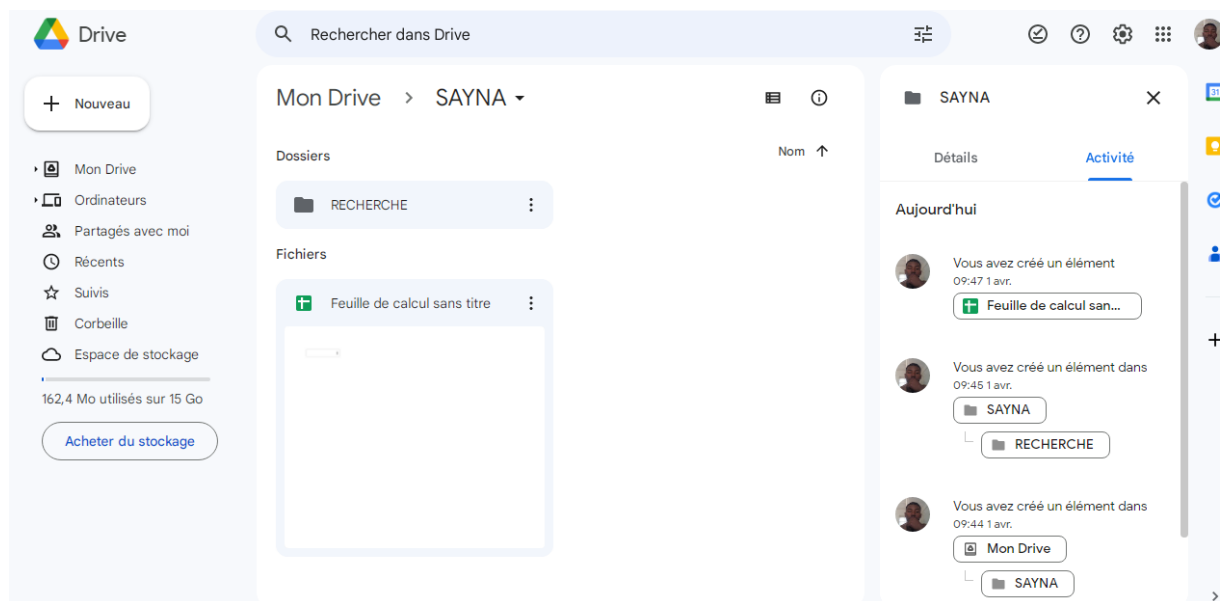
Drive

Rechercher dans Drive

Nouveau

Mon Drive
Ordinateurs
Partagés avec moi
Récents
Suivis
Corbeille
Espace de stockage

162,4 Mo utilisés sur 15 Go

Acheter du stockage

Mon Drive > SAYNA

Dossiers

Nom

RECHERCHE

Fichiers

Feuille de calcul sans titre

SAYNA

Détails

Activité

Aujourd'hui

Vous avez créé un élément
09:47 1 avr.
Feuille de calcul san...

Vous avez créé un élément dans
09:45 1 avr.
SAYNA
RECHERCHE

Vous avez créé un élément dans
09:44 1 avr.
Mon Drive
SAYNA